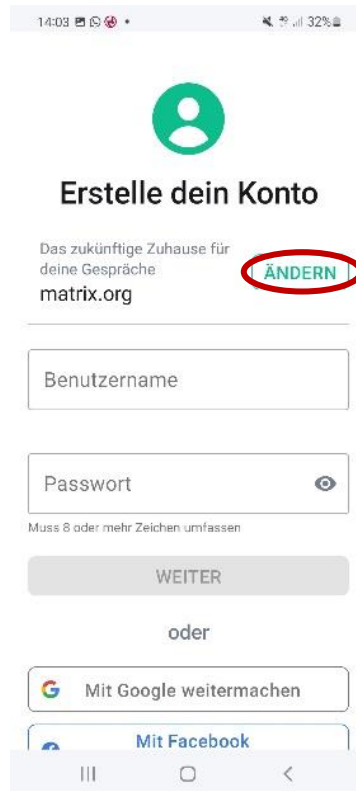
14:03 32%

Erstelle dein Konto

Das zukünftige Zuhause für deine Gespräche
matrix.org

ÄNDERN

Benutzername

Passwort

Muss 8 oder mehr Zeichen umfassen

WEITER

oder

Mit Google weitermachen

Mit Facebook